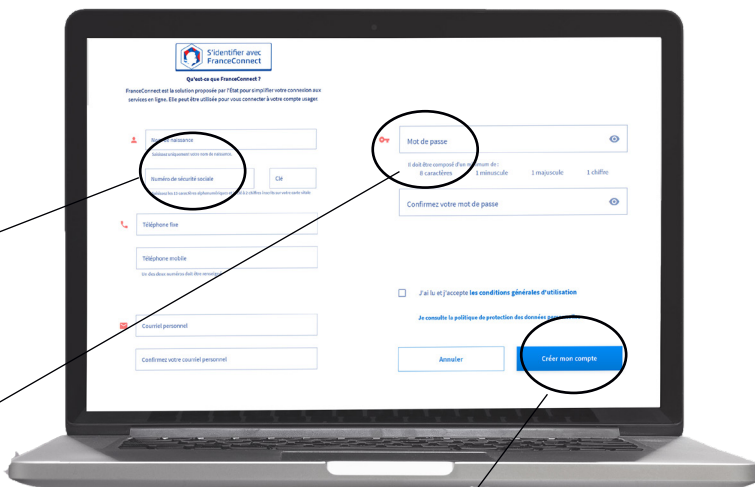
S'identifier avec FranceConnect

Qu'est-ce que FranceConnect ?

FranceConnect est la solution proposée par l'État pour simplifier votre connexion aux services en ligne. Elle peut être utilisée pour vous connecter à votre compte usager.

Nom de naissance

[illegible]

Numéro de sécurité sociale

Clé

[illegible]

Téléphone fixe

Téléphone mobile

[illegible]

Courriel personnel

Confirmez votre courriel personnel

Mot de passe

Il doit être composé d'un minimum de :

8 caractères

1 minuscule

1 majuscule

1 chiffre

Confirmez votre mot de passe

J'ai lu et j'accepte les conditions générales d'utilisation

Je consulte la politique de protection des données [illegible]

Annuler

Créer mon compte